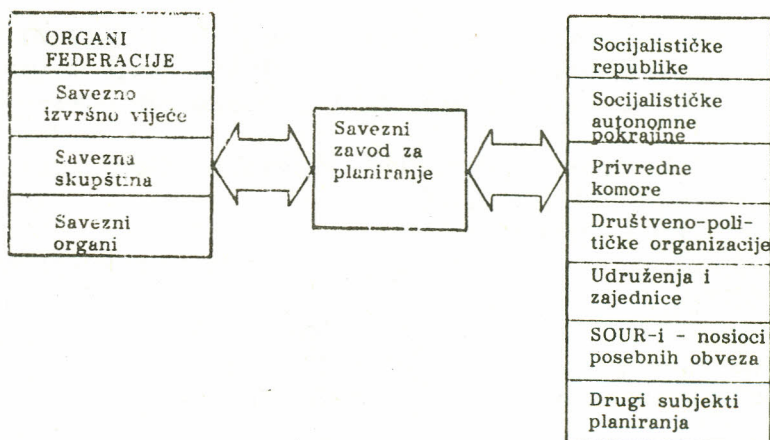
ORGANI FEDERACIJE

Savezno izvršno vijeće

Savezna skupština

Savezni organi

Savezni zavod za planiranje

Socijalističke republike

Socijalističke autonomne pokrajine

Privredne komore

Društveno-političke organizacije

Udruženja i zajednice

SOUR-i - nosioci posebnih obveza

Drugi subjekti planiranja